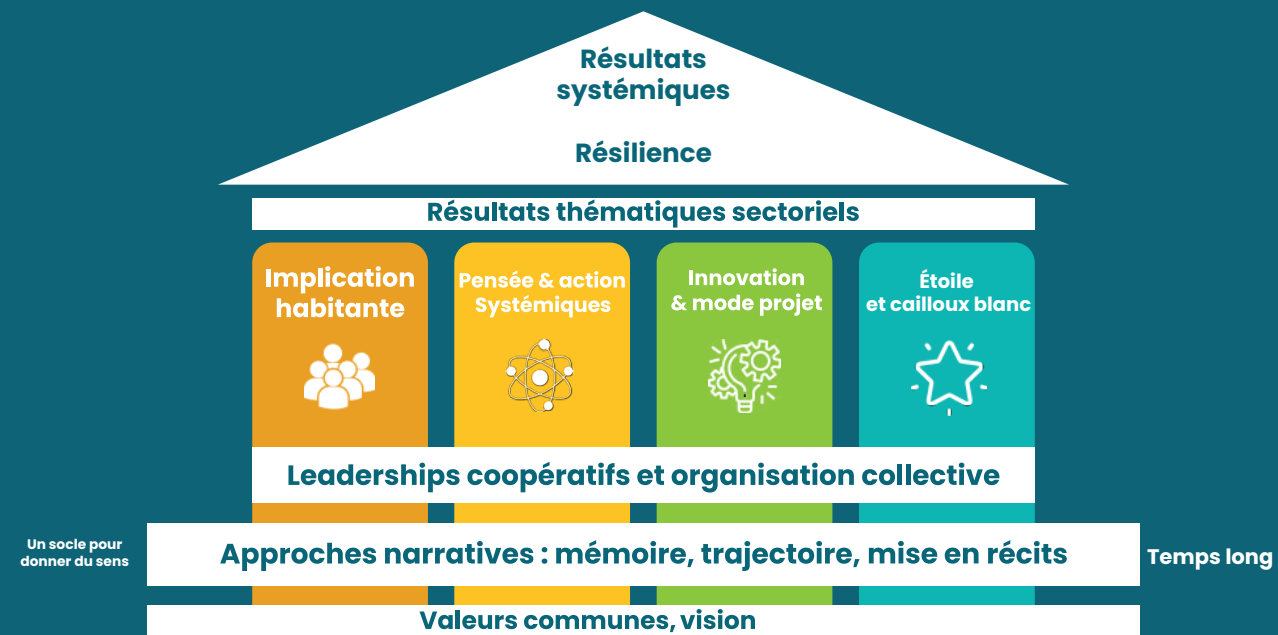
Résultats systémiques

Résilience

Résultats thématiques sectoriels

Implication habitante

Pensée & action Systémiques

Innovation & mode projet

Étoile et cailloux blanc

Leaderships coopératifs et organisation collective

Un socle pour donner du sens

Approches narratives : mémoire, trajectoire, mise en récits

Temps long

Valeurs communes, vision